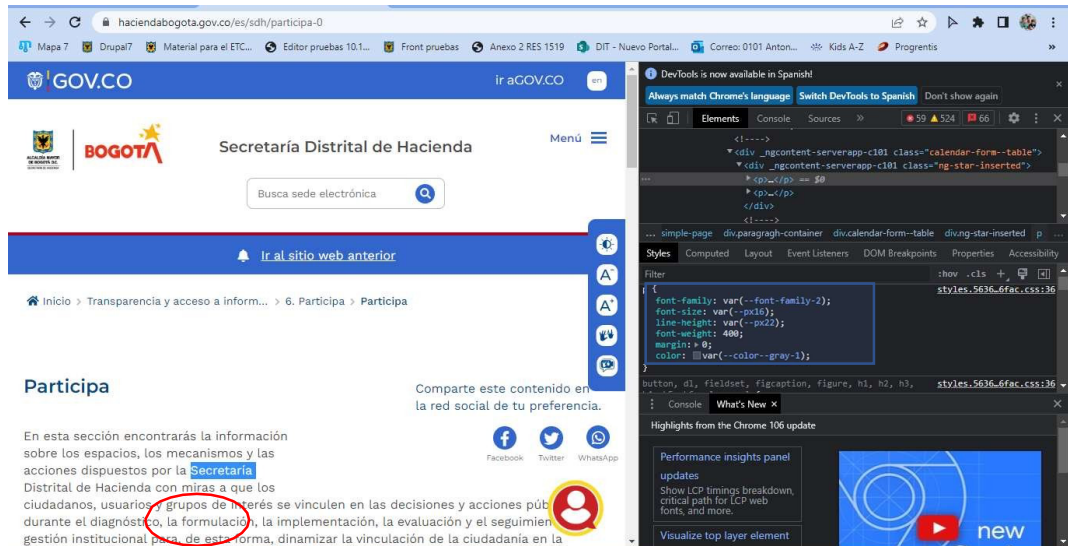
haciendabogota.gov.co/es/sdh/participa-0

Mapa 7 Drupal7 Material para el ETC... Editor pruebas 10.1... Front pruebas Anexo 2 RES 1519 DIT - Nuevo Portal... Correo: 0101 Anton... Kids A-Z Progrentis »

GOV.CO ir aGOV.CO en

ALCALDÍA MAYOR DE BOGOTÁ D.C. BOGOTÁ

Secretaría Distrital de Hacienda

Menú

Busca sede electrónica

Ir al sitio web anterior

Inicio > Transparencia y acceso a inform... > 6. Participa > Participa

Participa

Comparte este contenido en la red social de tu preferencia.

Facebook Twitter WhatsApp

En esta sección encontrarás la información sobre los espacios, los mecanismos y las acciones dispuestos por la Secretaría Distrital de Hacienda con miras a que los ciudadanos, usuarios y grupos de interés se vinculen en las decisiones y acciones púb durante el diagnóstico, la formulación, la implementación, la evaluación y el seguimien gestión institucional para, de esta forma, dinamizar la vinculación de la ciudadanía en la

DevTools is now available in Spanish!

Always match Chrome's language Switch DevTools to Spanish Don't show again

Elements Console Sources » 59 524 66

<!---->
<div _ngcontent-serverapp-c101 class="calendar-form--table">
<div _ngcontent-serverapp-c101 class="ng-star-inserted">
<p>…</p> == $0
<p>…</p>
</div>
<!---->

... simple-page div.paragragh-container div.calendar-form--table div.ng-star-inserted p

Styles Computed Layout Event Listeners DOM Breakpoints Properties Accessibility

Filter :hov .cls +

p {
font-family: var(--font-family-2);
font-size: var(--px16);
line-height: var(--px22);
font-weight: 400;
margin: ▸ 0;
color: var(--color--gray-1);
}

styles.5636…6fac.css:36

button, dl, fieldset, figcaption, figure, h1, h2, h3, styles.5636…6fac.css:36

Console What's New ×

Highlights from the Chrome 106 update

Performance insights panel updates
Show LCP timings breakdown, critical path for LCP web fonts, and more.

Visualize top layer element

new